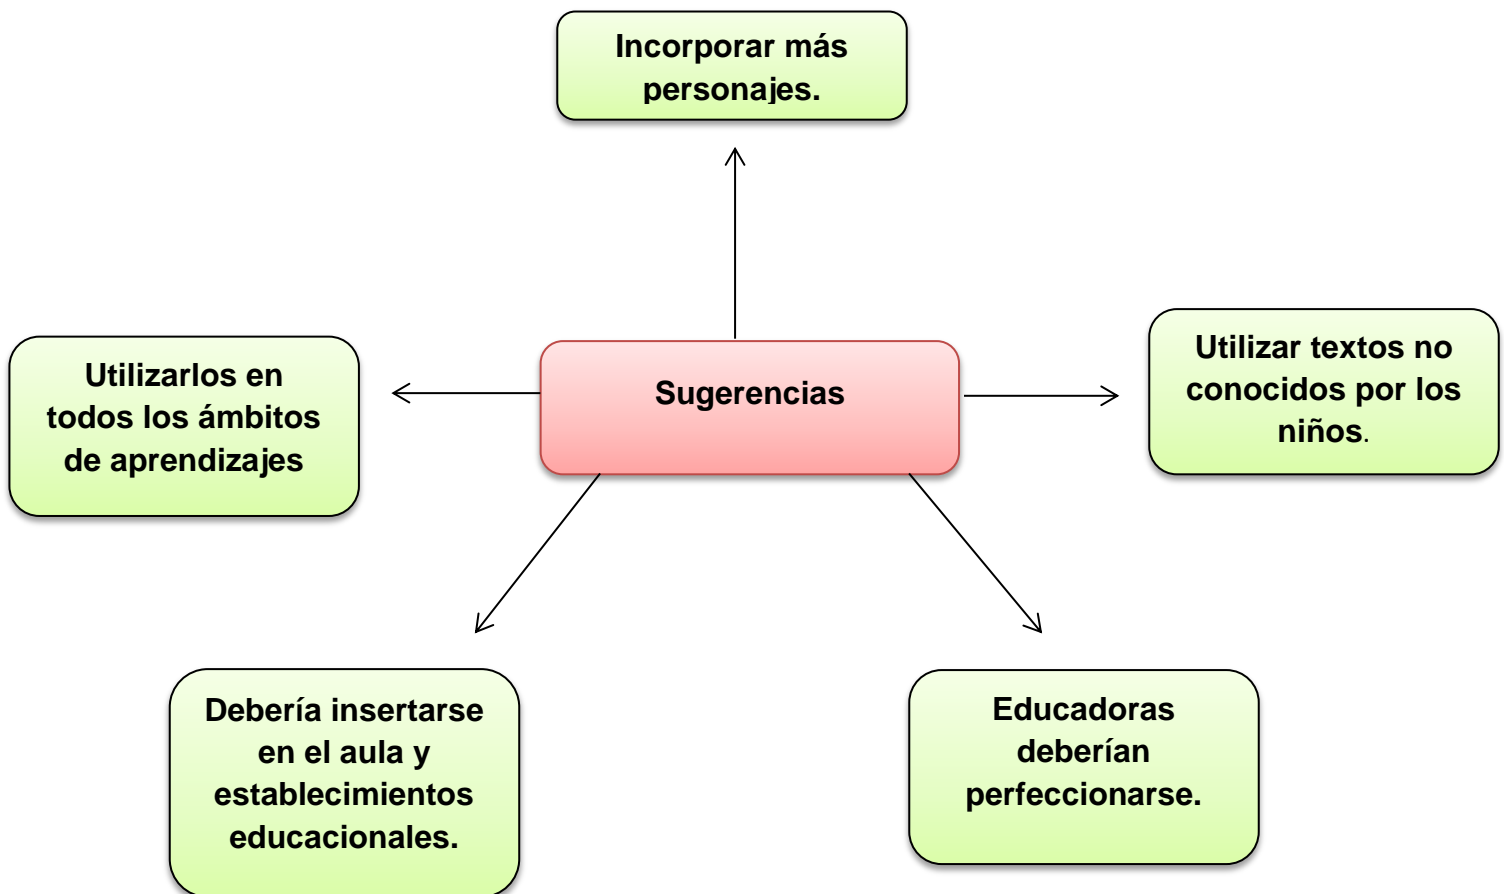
Incorporar más personajes.

Utilizarlos en todos los ámbitos de aprendizajes

Sugerencias

Utilizar textos no conocidos por los niños.

Debería insertarse en el aula y establecimientos educacionales.

Educadoras deberían perfeccionarse.